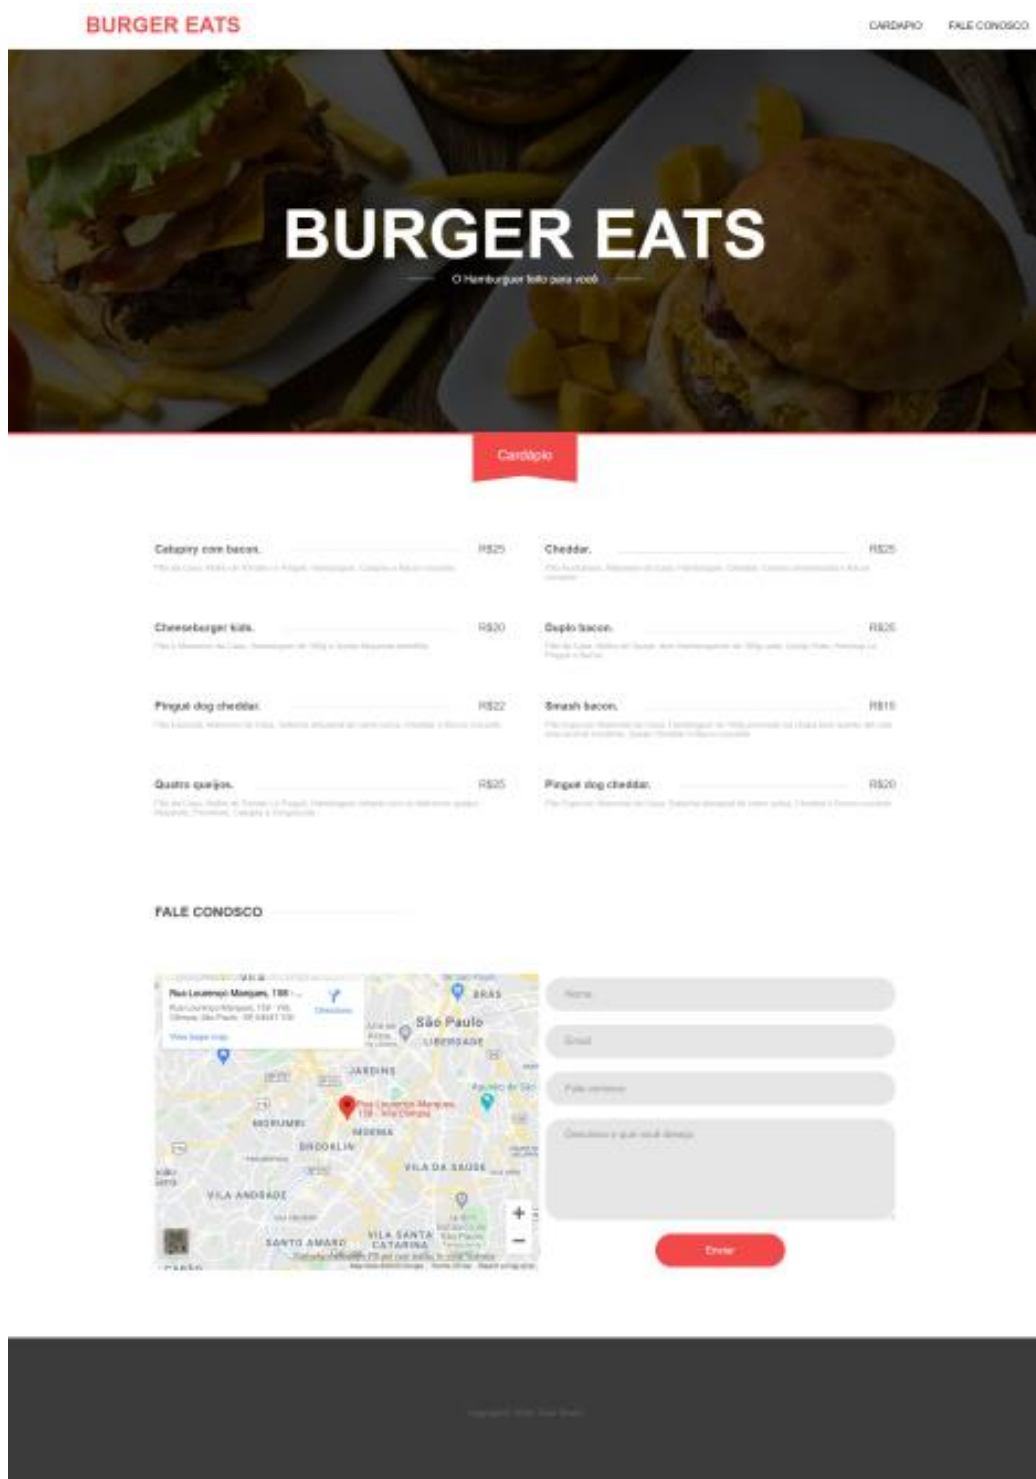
BURGER EATS

CARDAPIO FALE CONOSCO

BURGER EATS

O Hamburguer feito para você

Cardápio

Catupiry com bacon. R$25
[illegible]

Cheddar. R$25
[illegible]

Cheeseburger kids. R$20
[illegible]

Duplo bacon. R$25
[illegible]

Pinguê dog cheddar. R$22
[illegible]

Smash bacon. R$15
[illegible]

Quatro queijos. R$25
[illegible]

Pinguê dog cheddar. R$20
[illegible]

FALE CONOSCO

Rua Lourenço Marques, 158 - ...
Directions
View larger map
BRAS
São Paulo
LIBERDADE
JARDINS
MORUMBI
MOEMA
BROOKLIN
VILA DA SAUDE
VILA ANDRADE
SANTO AMARO
VILA SANTA CATARINA

Nome
Email
Fale conosco
Descreva o que você deseja

Enviar

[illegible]